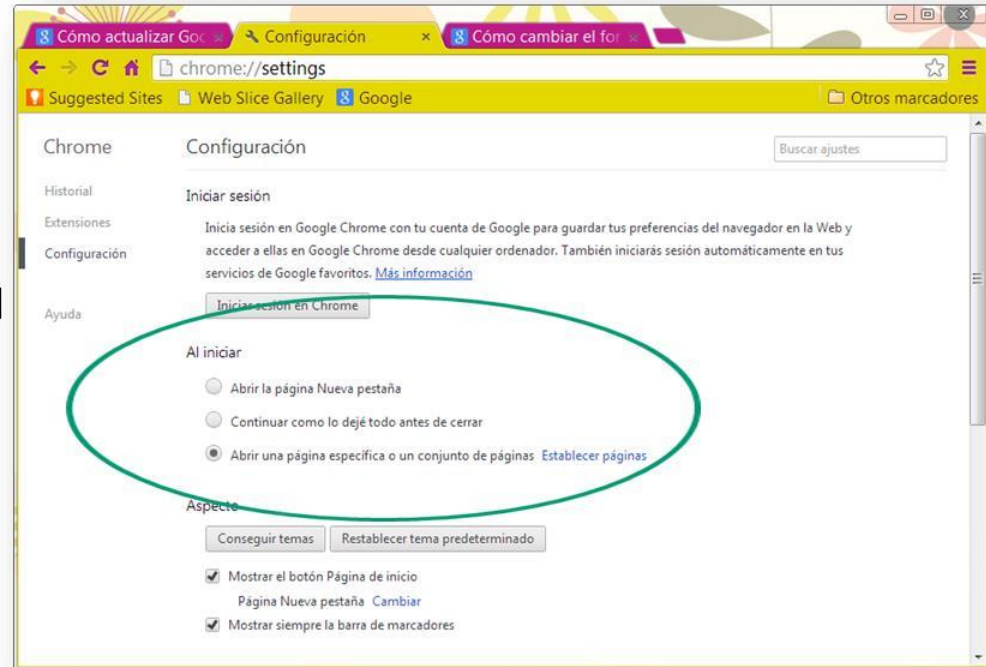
Cómo actualizar Goo ×
Configuración ×
Cómo cambiar el for ×

chrome://settings

Suggested Sites  Web Slice Gallery  Google  Otros marcadores

Chrome
Historial
Extensiones
Configuración
Ayuda

Configuración
Buscar ajustes

Iniciar sesión
Inicia sesión en Google Chrome con tu cuenta de Google para guardar tus preferencias del navegador en la Web y acceder a ellas en Google Chrome desde cualquier ordenador. También iniciarás sesión automáticamente en tus servicios de Google favoritos. Más información

Iniciar sesión en Chrome

Al iniciar
Abrir la página Nueva pestaña
Continuar como lo dejé todo antes de cerrar
Abrir una página específica o un conjunto de páginas Establecer páginas

Aspecto
Conseguir temas
Restablecer tema predeterminado
Mostrar el botón Página de inicio
Página Nueva pestaña Cambiar
Mostrar siempre la barra de marcadores